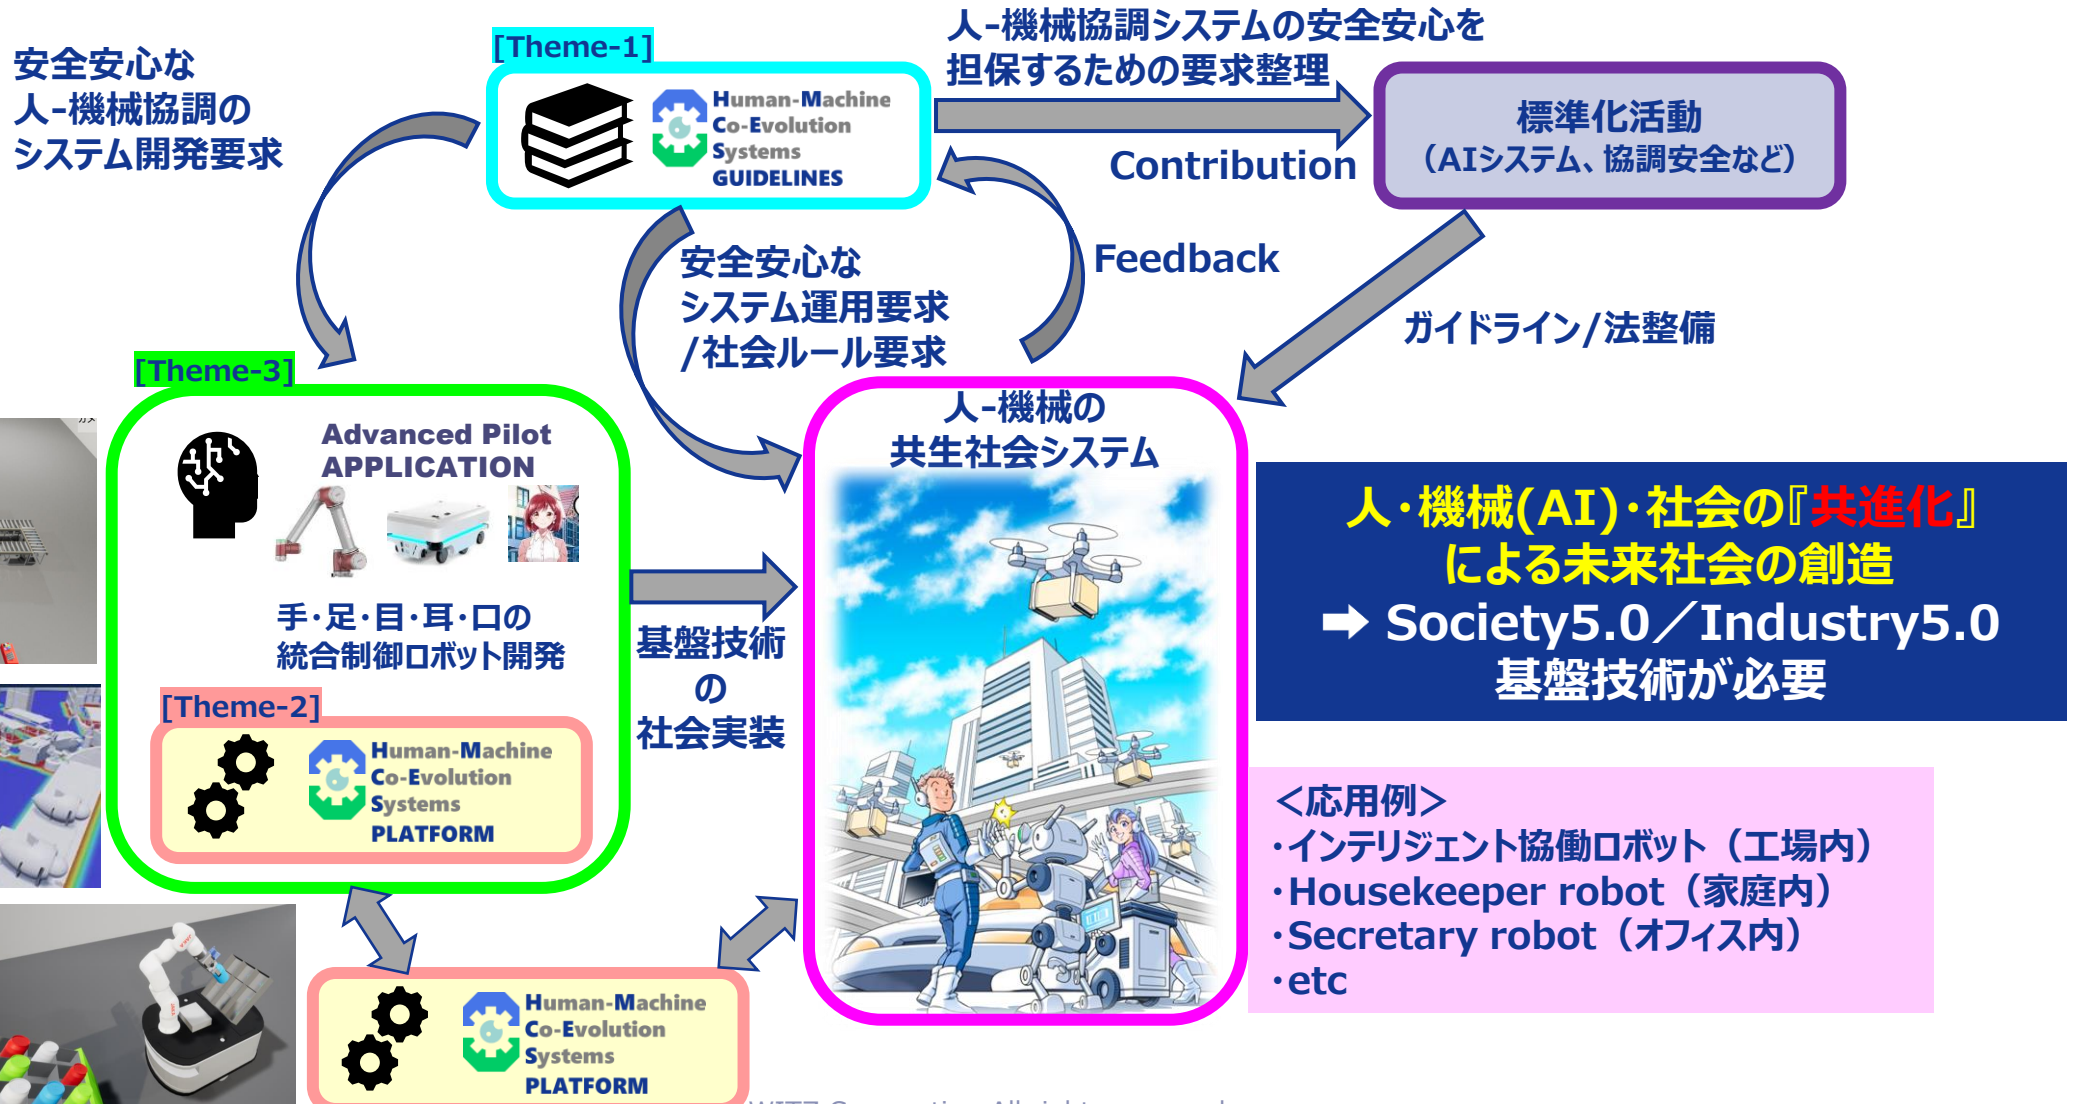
安全安心な
人-機械協調の
システム開発要求

[Theme-1]

Human-Machine
Co-Evolution
Systems
GUIDELINES

人-機械協調システムの安全安心を
担保するための要求整理

Contribution

標準化活動
（AIシステム、協調安全など）

Feedback

安全安心な
システム運用要求
/社会ルール要求

ガイドライン/法整備

[Theme-3]

Advanced Pilot
APPLICATION

手・足・目・耳・口の
統合制御ロボット開発

[Theme-2]

Human-Machine
Co-Evolution
Systems
PLATFORM

基盤技術
の
社会実装

人-機械の
共生社会システム

人・機械(AI)・社会の『共進化』
による未来社会の創造
➡ Society5.0／Industry5.0
基盤技術が必要

<応用例>
・インテリジェント協働ロボット（工場内）
・Housekeeper robot（家庭内）
・Secretary robot（オフィス内）
・etc

Human-Machine
Co-Evolution
Systems
PLATFORM

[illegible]